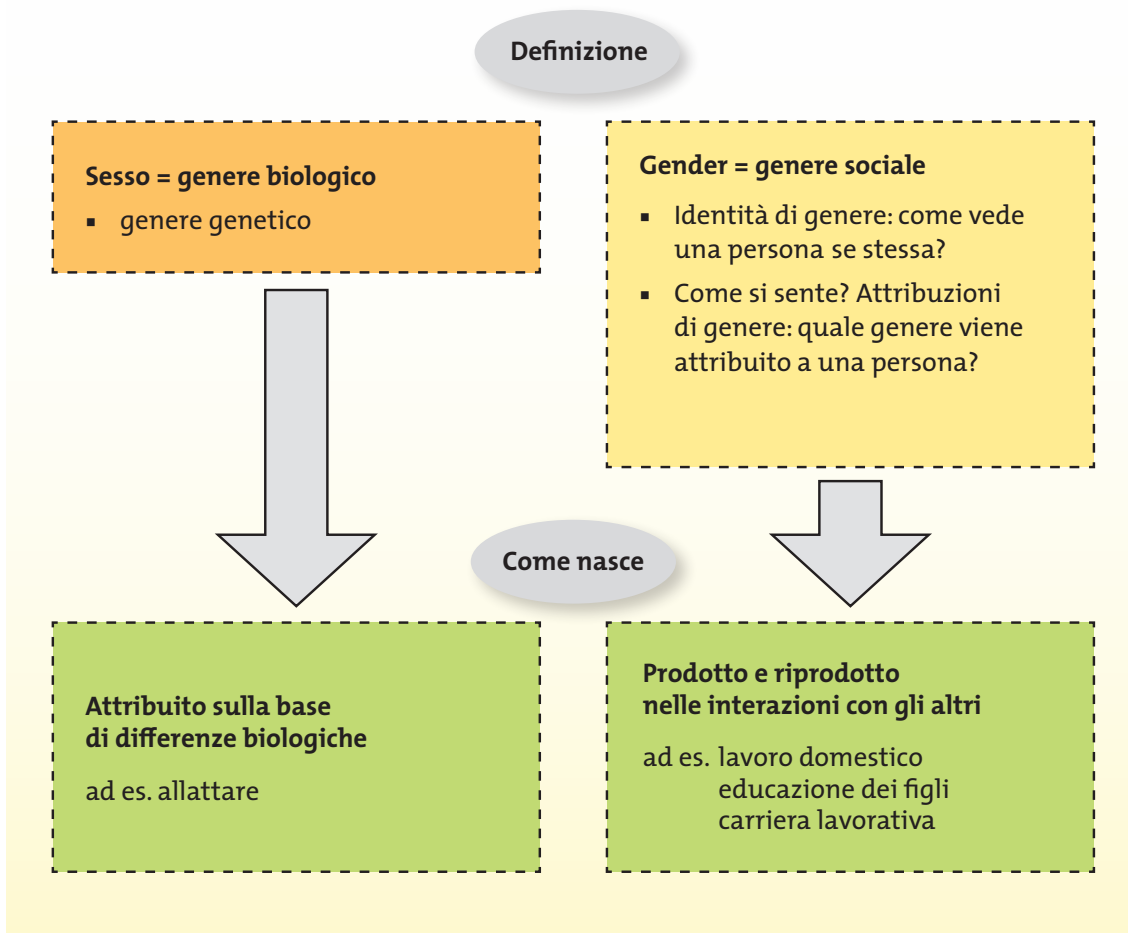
Definizione

Sesso = genere biologico

- genere genetico

Gender = genere sociale

- Identità di genere: come vede una persona se stessa?
- Come si sente? Attribuzioni di genere: quale genere viene attribuito a una persona?

Come nasce

Attribuito sulla base di differenze biologiche

ad es. allattare

Prodotto e riprodotto nelle interazioni con gli altri

ad es. lavoro domestico
educazione dei figli
carriera lavorativa